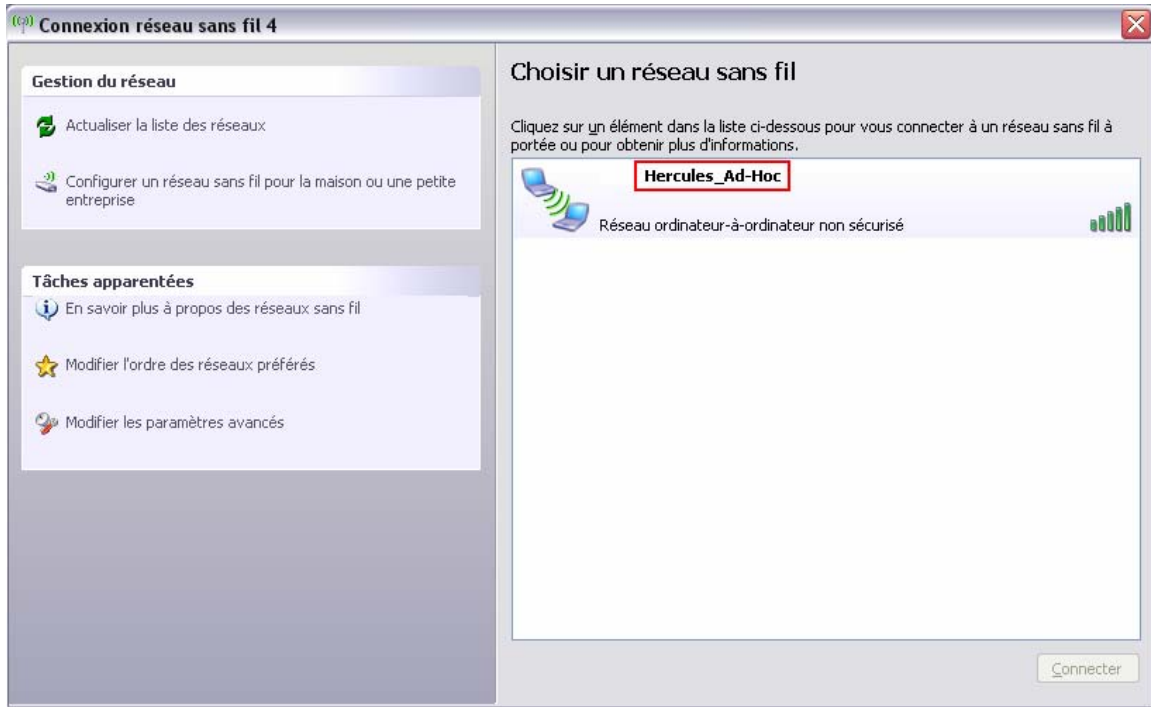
Connexion réseau sans fil 4

Gestion du réseau

Actualiser la liste des réseaux

Configurer un réseau sans fil pour la maison ou une petite entreprise

Tâches apparentées

En savoir plus à propos des réseaux sans fil

Modifier l'ordre des réseaux préférés

Modifier les paramètres avancés

Choisir un réseau sans fil

Cliquez sur un élément dans la liste ci-dessous pour vous connecter à un réseau sans fil à portée ou pour obtenir plus d'informations.

Hercules_Ad-Hoc

Réseau ordinateur-à-ordinateur non sécurisé

Connecter